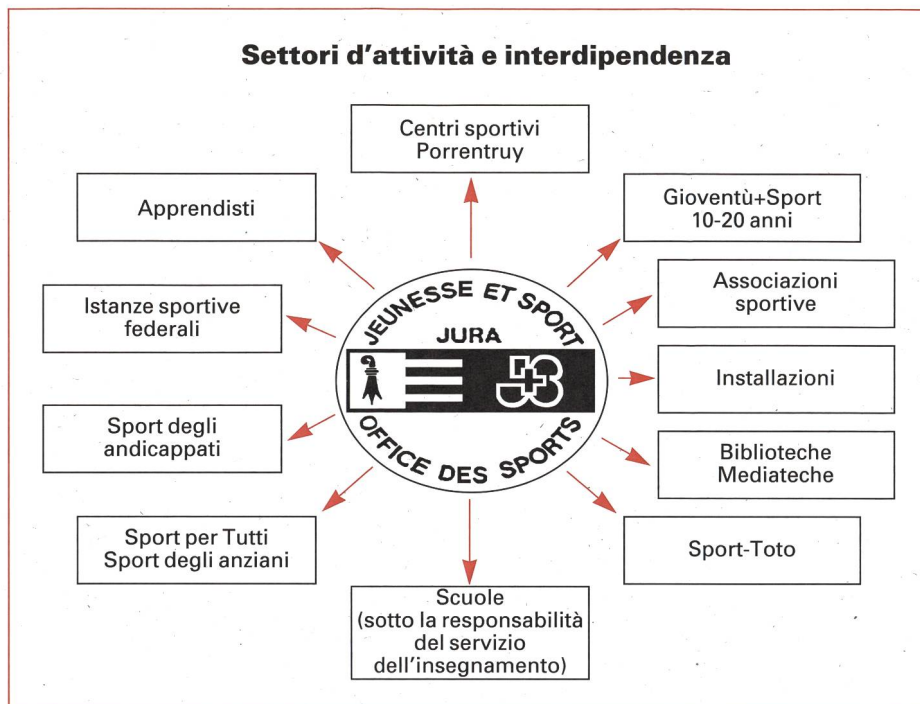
Settori d'attività e interdipendenza

Centri sportivi Porrentruy

Apprendisti

Gioventù+Sport 10-20 anni

Associazioni sportive

Istanze sportive federali

JEUNESSE ET SPORT

JURA

OFFICE DES SPORTS

Installazioni

Sport degli andicappati

Biblioteche Mediateche

Sport per Tutti Sport degli anziani

Sport-Toto

Scuole (sotto la responsabilità del servizio dell'insegnamento)